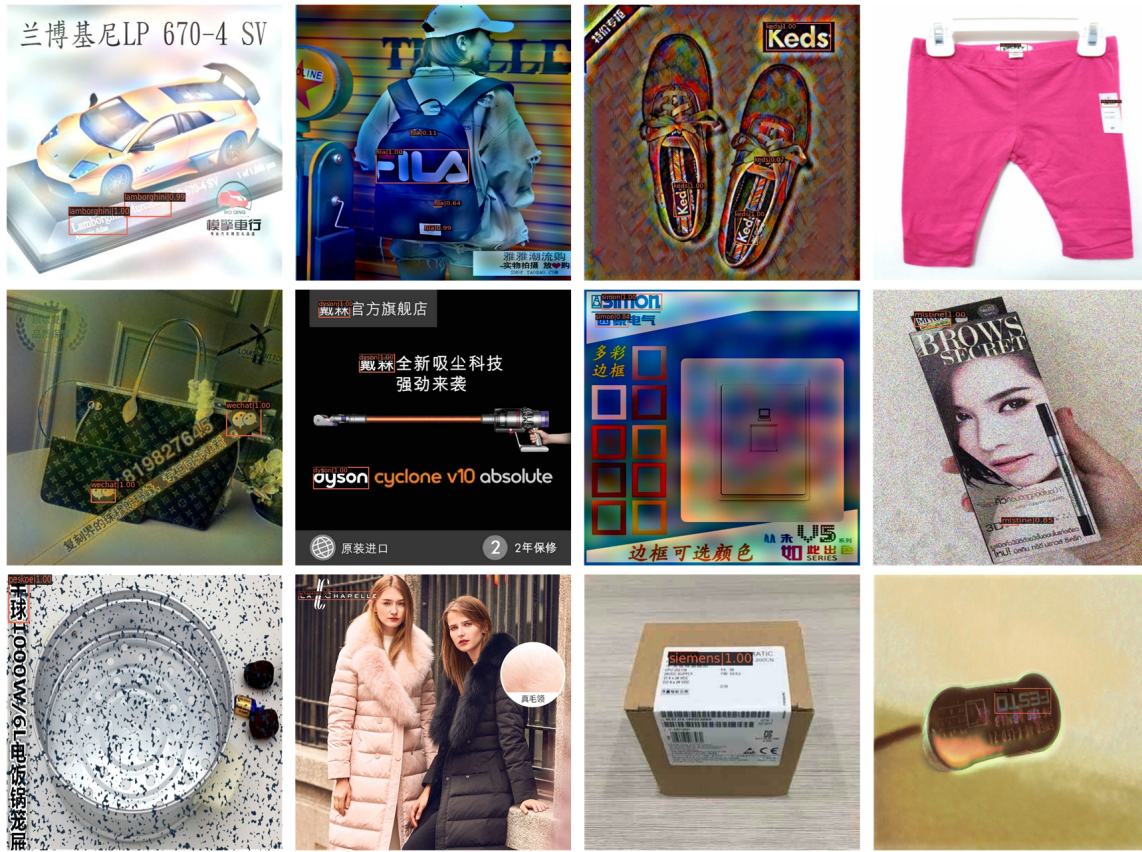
兰博基尼LP 670-4 SV

lamborghini|0.99
lamborghini|1.00
模擎車行

fila|0.11
fila|1.00
FILA
fila|0.64
fila|0.99
雅雅潮流购
实物拍摄 放心购

Keds
keds|1.00
keds|0.97
keds|1.00
keds|1.00

wechat|1.00
8198276
wechat|1.00

dyson|1.00
戴林官方旗舰店
dyson|1.00
戴林全新吸尘科技
强劲来袭
dyson|1.00
dyson cyclone v10 absolute
原装进口
2 2年保修

simon|1.00
simon
simon|0.84
西蒙电气
多彩
边框
V5
边框可选颜色

mistine|1.00
BROWS SECRET
mistine|0.85

caskoe|1.00
球
电饭锅蒸屉

LA CHAPELLE
真毛领

siemens|1.00